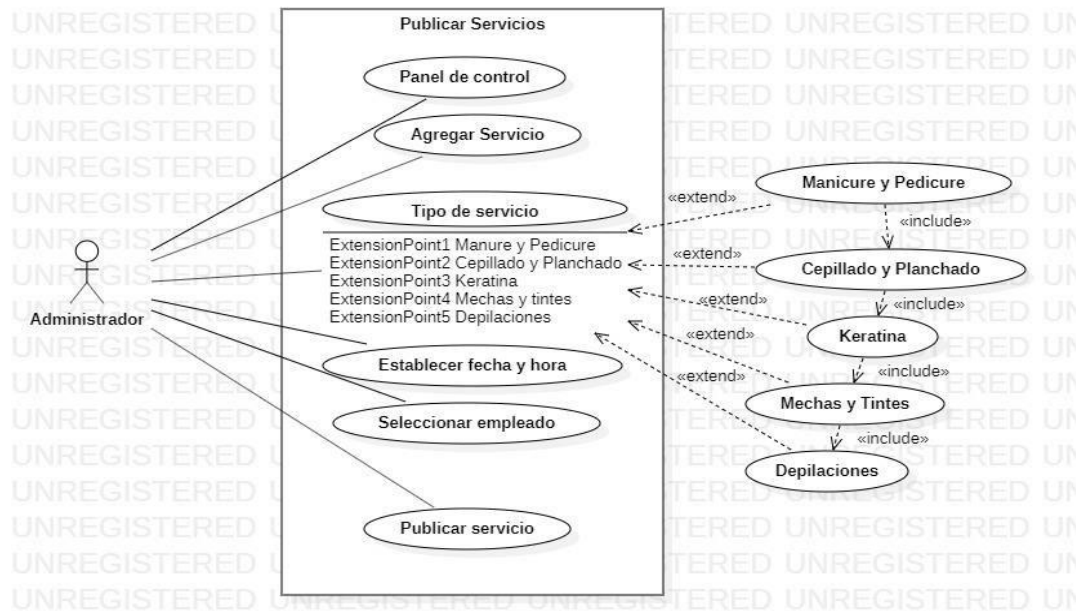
Publicar Servicios

Panel de control

Agregar Servicio

Tipo de servicio

ExtensionPoint1 Manure y Pedicure
ExtensionPoint2 Cepillado y Planchado
ExtensionPoint3 Keratina
ExtensionPoint4 Mechas y tintes
ExtensionPoint5 Depilaciones

Administrador

Establecer fecha y hora

Seleccionar empleado

Publicar servicio

Manicure y Pedicure

«extend»

«include»

«extend»

Cepillado y Planchado

«include»

«extend»

Keratina

«extend»

«include»

«extend»

Mechas y Tintes

«include»

Depilaciones

UNREGISTERED UNREGISTERED UNREGISTERED UNREGISTERED UNREGISTERED